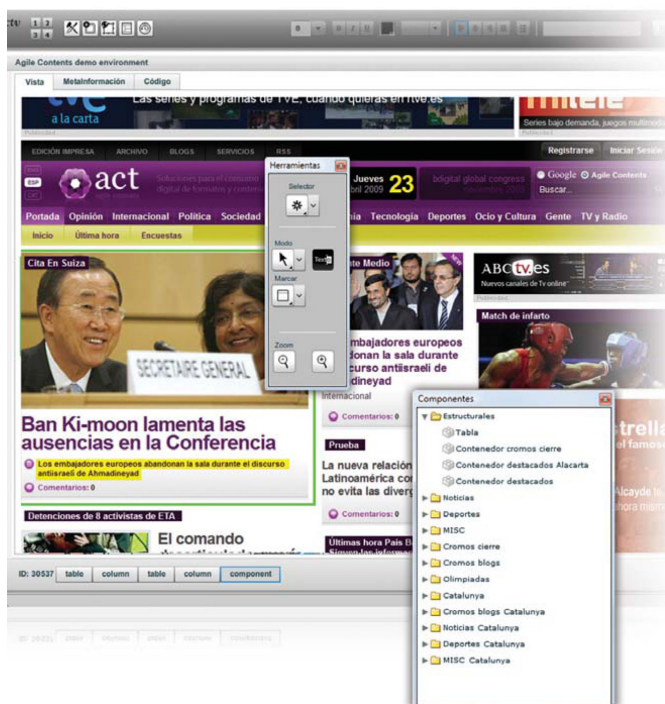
Agile Contents demo environment

Vista | MetaInformación | Código

Las series y programas de TVE, cuando quieras en rtve.es

a la carta

Series bajo demanda, juegos multimedia

EDICIÓN IMPRESA | ARCHIVO | BLOGS | SERVICIOS | RSS

Registrarse | Iniciar Sesión

act

Jueves
abril 2009 23

bdigital global congress

Google Agile Contents

Buscar...

Portada | Opinión | Internacional | Política | Sociedad | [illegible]mía | Tecnología | Deportes | Ocio y Cultura | Gente | TV y Radio

Inicio | Última hora | Encuestas

Herramientas

Selector

Modo

Text

Marcar

Zoom

Cita En Suiza

SECRETAIRE GENERAL

Ban Ki-moon lamenta las ausencias en la Conferencia

Los embajadores europeos abandonan la sala durante el discurso antiisraelí de Ahmadineyad

Comentarios: 0

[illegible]nte Medio

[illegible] embajadores europeos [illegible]donan la sala durante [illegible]scurso antiisraelí de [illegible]dineyad

Internacional

Comentarios: 0

Prueba

La nueva relación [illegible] Latinoamérica co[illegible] no evita las diverg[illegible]

Comentarios: 0

ABCtv.es

Nuevos canales de Tv online

Match de infarto

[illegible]strella

el famoso

Alcayde

Detenciones de 8 activistas de ETA

El comando

Últimas hora País B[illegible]

Componentes

Estructurales
Tabla
Contenedor cromos cierre
Contenedor destacados Alacarta
Contenedor destacados
Noticias
Deportes
MISC
Cromos cierre
Cromos blogs
Olimpiadas
Catalunya
Cromos blogs Catalunya
Noticias Catalunya
Deportes Catalunya
MISC Catalunya

ID: 30537 | table | column | table | column | component